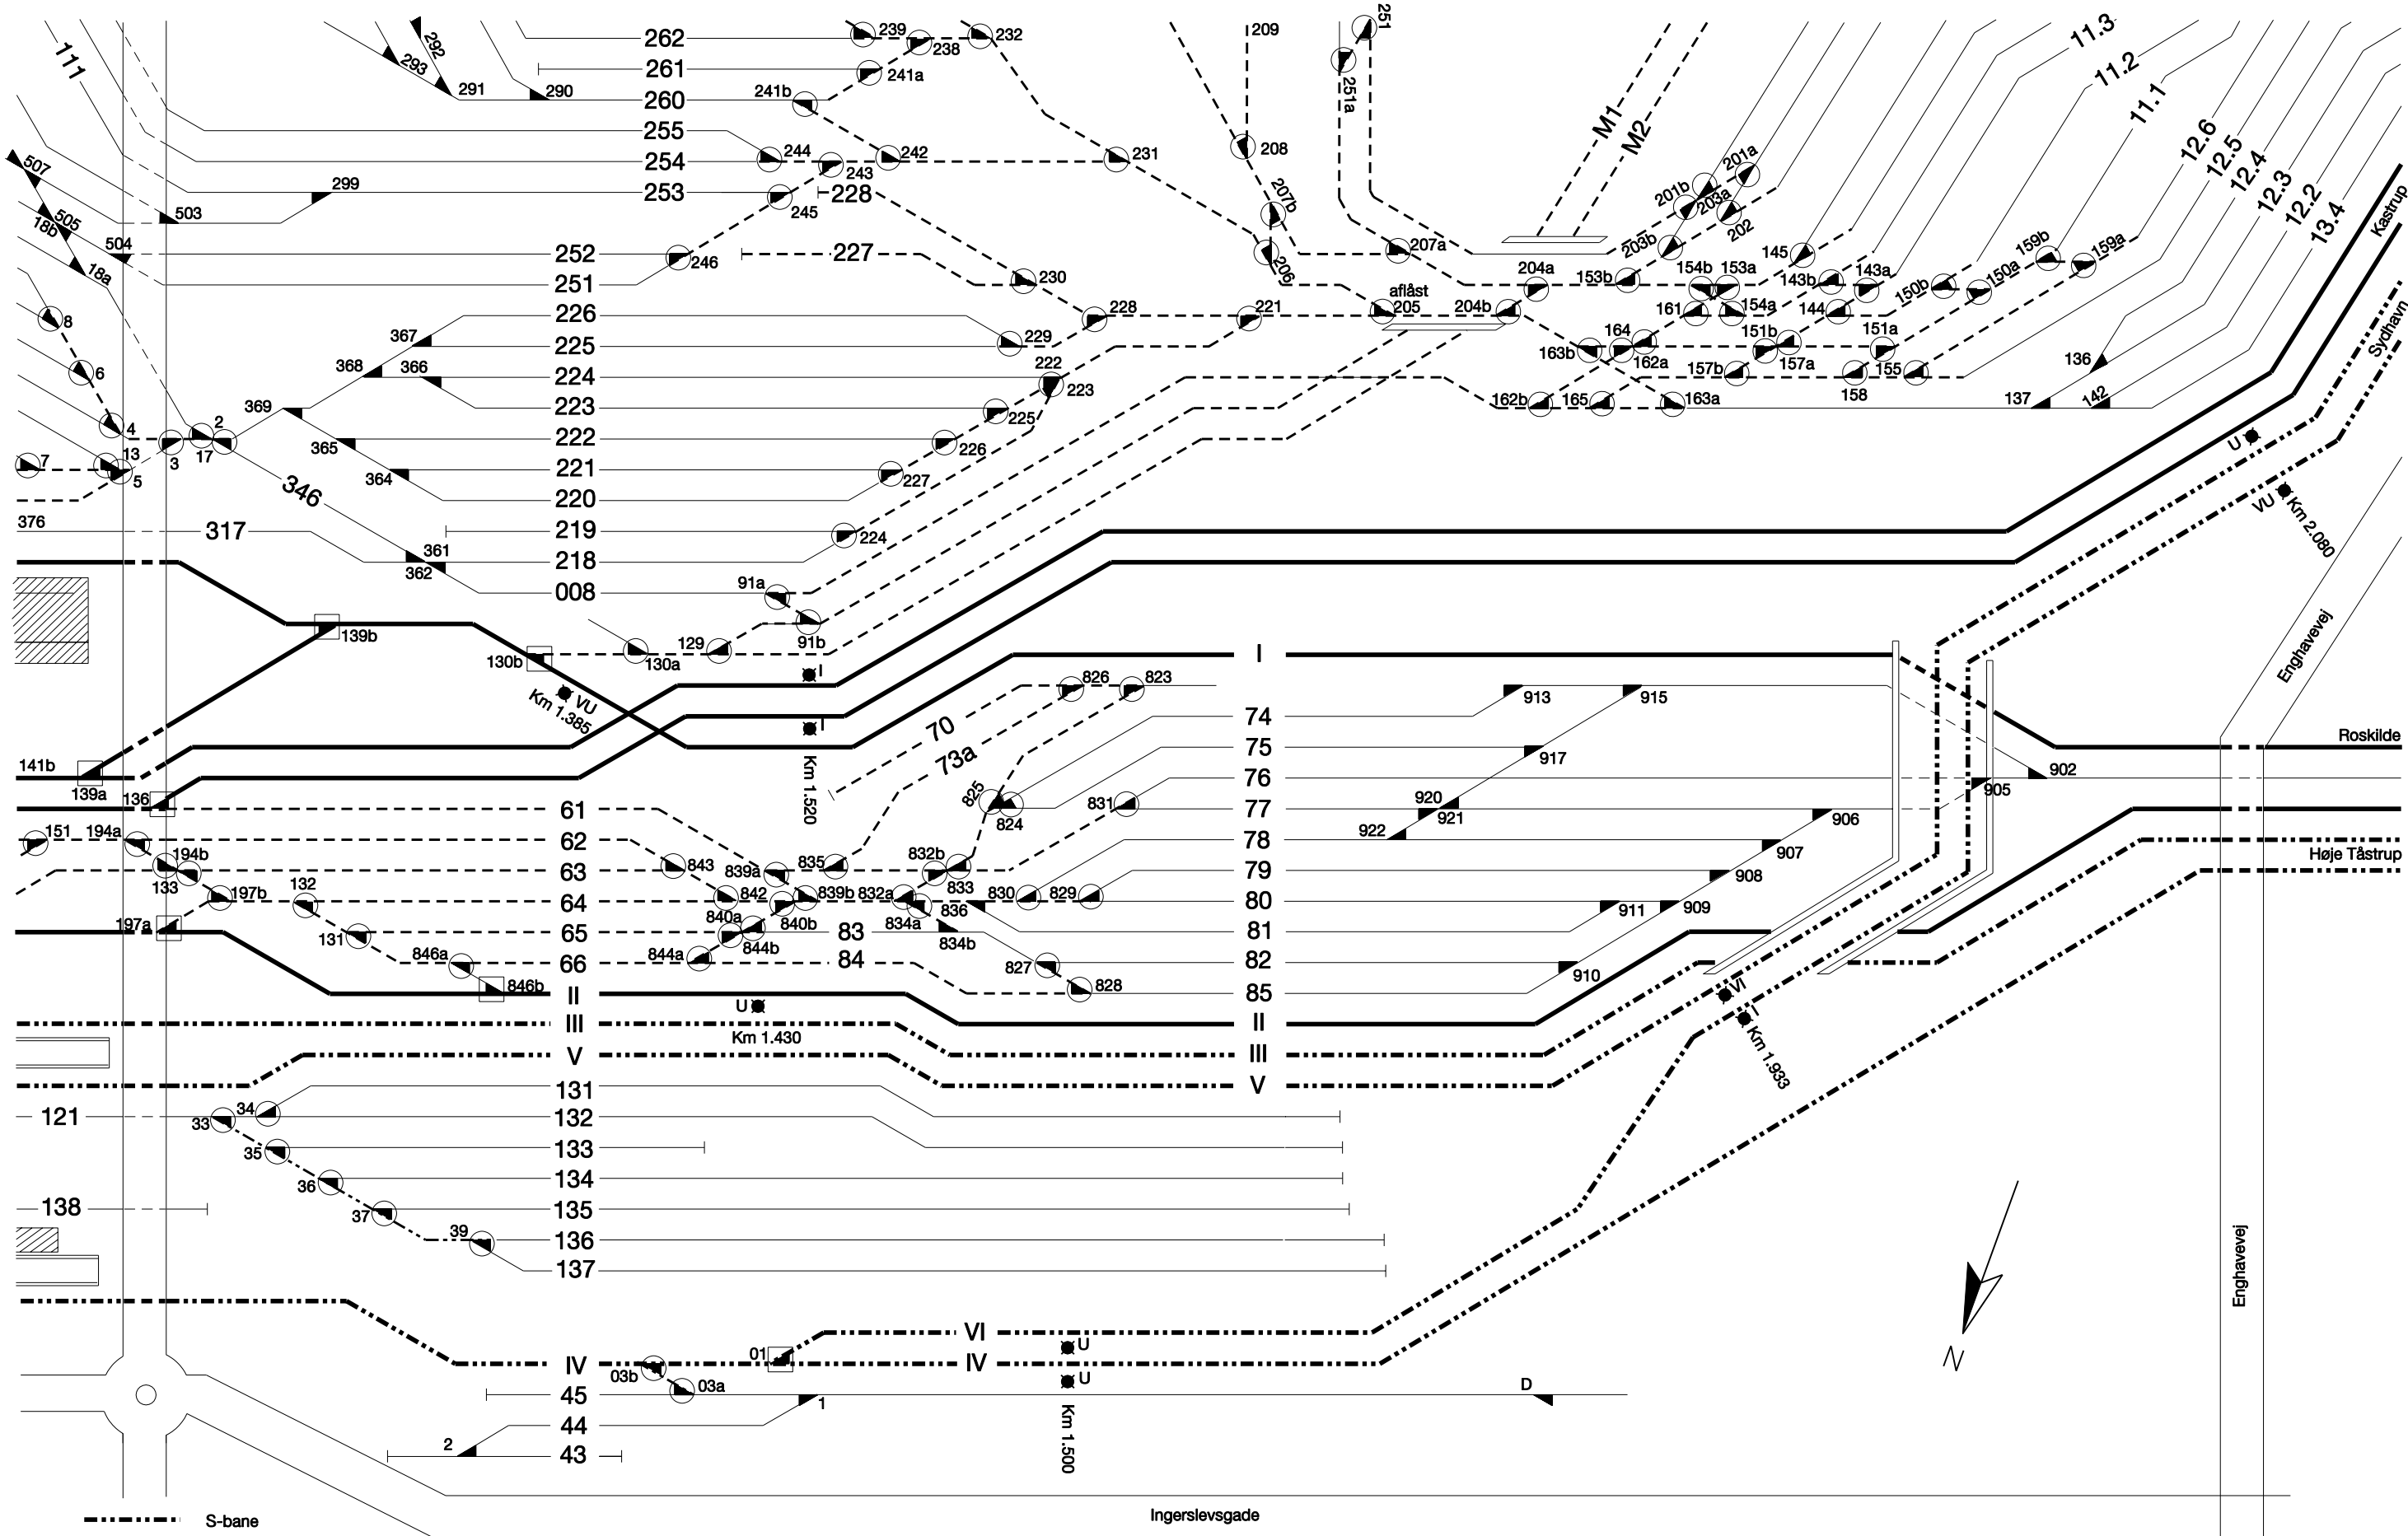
111
292
293
291
290
262
261
260
255
254
253
239
238
232
241a
241b
244
242
243
231
228
245
209
208
207b
206
207a
251
251a
M1
M2
11.3
11.2
11.1
12.6
12.5
12.4
12.3
12.2
13.4
Kastrup
Sydhavn
507
505
18b
18a
504
503
299
8
6
4
2
3
17
13
7
5
369
368
367
366
365
364
252
251
246
227
230
226
225
224
223
222
221
220
219
218
008
229
228
222
223
225
226
227
224
221
aflåst
205
204b
204a
201a
201b
203a
203b
202
153b
145
154b
153a
143b
143a
150b
150a
159b
159a
161
154a
144
164
163b
162a
151b
157a
151a
157b
155
158
136
137
142
162b
165
163a
346
376
317
361
362
139b
91a
91b
129
130a
130b
VU
Km 1.385
I
I
Km 1.520
141b
139a
136
151
194a
194b
133
197b
132
197a
131
846a
846b
II
III
V
U
Km 1.430
61
62
63
64
65
66
843
839a
835
842
839b
832a
832b
833
836
840a
840b
844a
844b
83
84
834a
834b
70
73a
826
823
825
824
831
830
829
827
828
I
74
75
76
77
78
79
80
81
82
85
II
III
V
913
915
917
920
921
922
906
907
908
911
909
910
902
905
Roskilde
Høje Tåstrup
U
VU
Km 2.080
Enghavevej
VI
I
Km 1.933
121
33
34
35
36
37
39
131
132
133
134
135
136
137
138
VI
IV
IV
U
U
Km 1.500
01
03b
03a
45
44
43
2
1
D
N
Enghavevej
S-bane
Ingerslevsgade